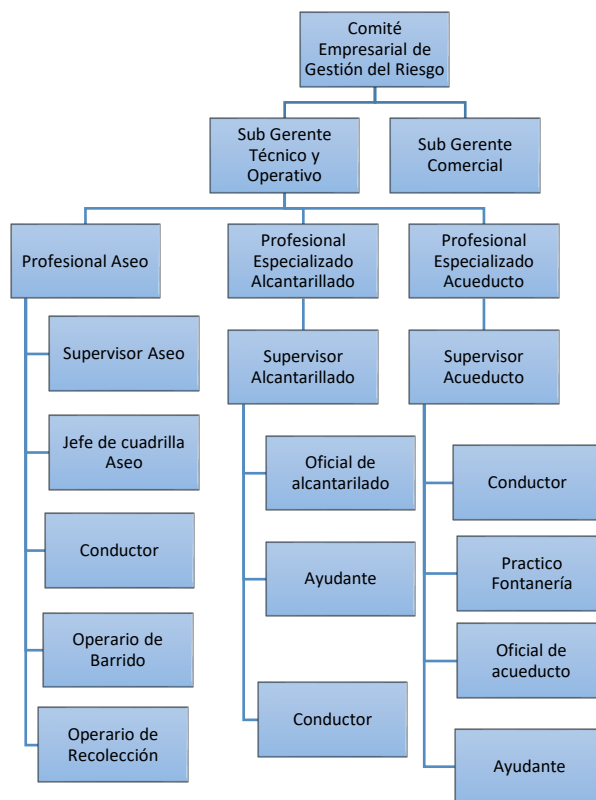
Comité Empresarial de Gestión del Riesgo

Sub Gerente Técnico y Operativo

Sub Gerente Comercial

Profesional Aseo

Supervisor Aseo

Jefe de cuadrilla Aseo

Conductor

Operario de Barrido

Operario de Recolección

Profesional Especializado Alcantarillado

Supervisor Alcantarillado

Oficial de alcantarilado

Ayudante

Conductor

Profesional Especializado Acueducto

Supervisor Acueducto

Conductor

Practico Fontanería

Oficial de acueducto

Ayudante